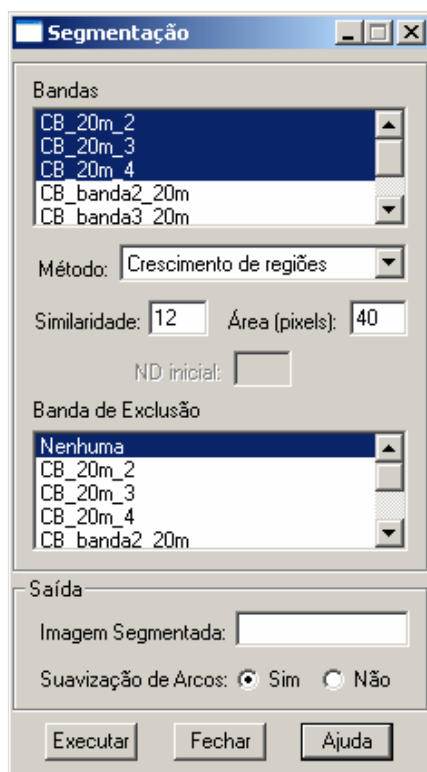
Segmentação

Bandas

CB_20m_2
CB_20m_3
CB_20m_4
CB_banda2_20m
CB_banda3_20m

Método: Crescimento de regiões

Similaridade: 12 Área (pixels): 40

ND inicial:

Banda de Exclusão

Nenhuma
CB_20m_2
CB_20m_3
CB_20m_4
CB_banda2_20m

Saída

Imagem Segmentada:

Suavização de Arcos: Sim Não

Executar Fechar Ajuda